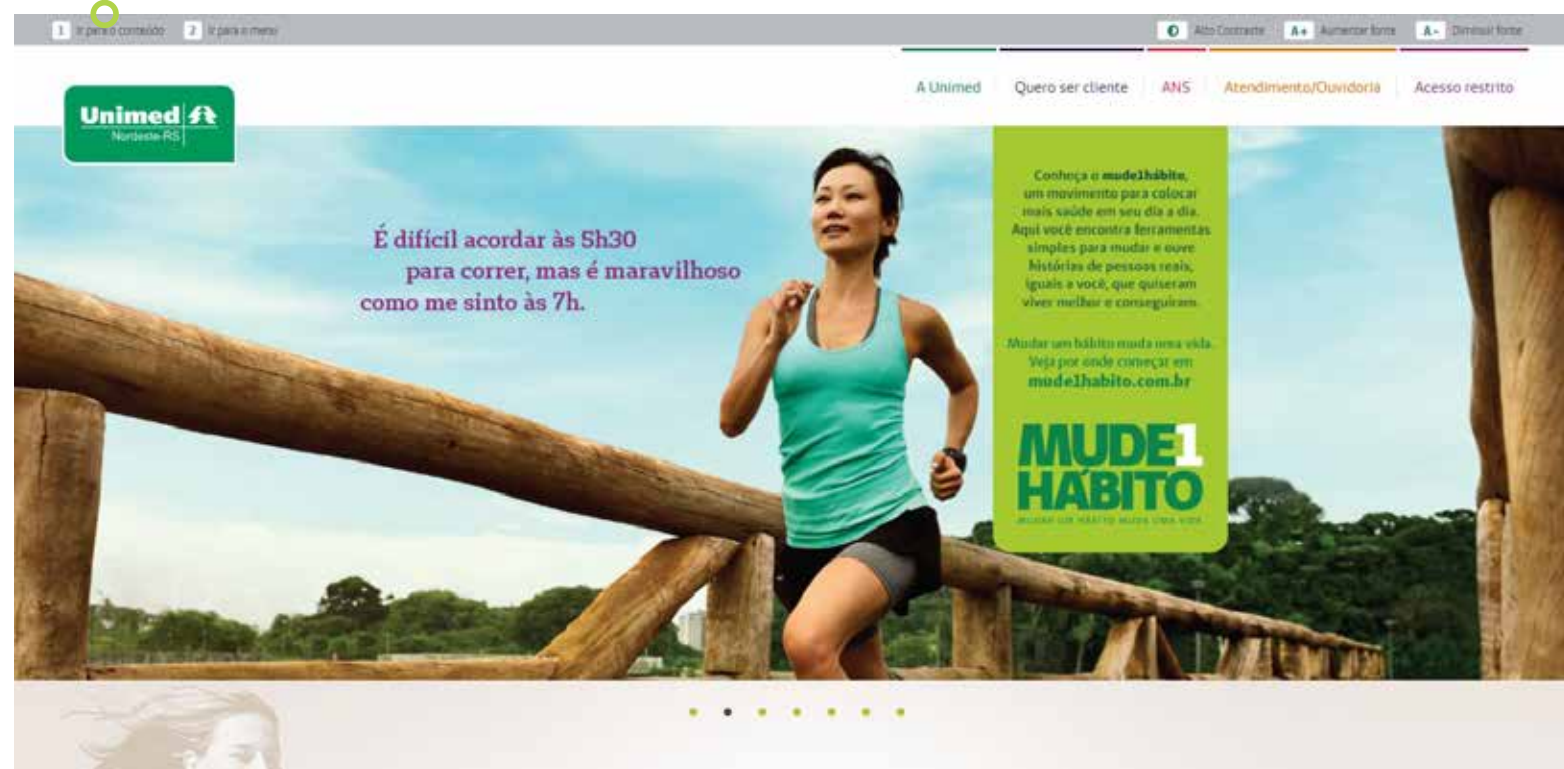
1 Ir para o conteúdo 2 Ir para o menu

Alto Contraste A+ Aumentar fonte A- Diminuir fonte

Unimed Nordeste-RS

A Unimed | Quero ser cliente | ANS | Atendimento/Ouvidoria | Acesso restrito

É difícil acordar às 5h30 para correr, mas é maravilhoso como me sinto às 7h.

Conheça o mude1hábito, um movimento para colocar mais saúde em seu dia a dia. Aqui você encontra ferramentas simples para mudar e ouve histórias de pessoas reais, iguais a você, que quiseram viver melhor e conseguiram.

Mudar um hábito muda uma vida. Veja por onde começar em mude1habito.com.br

MUDE1 HÁBITO

MUDAR UM HÁBITO MUDA UMA VIDA